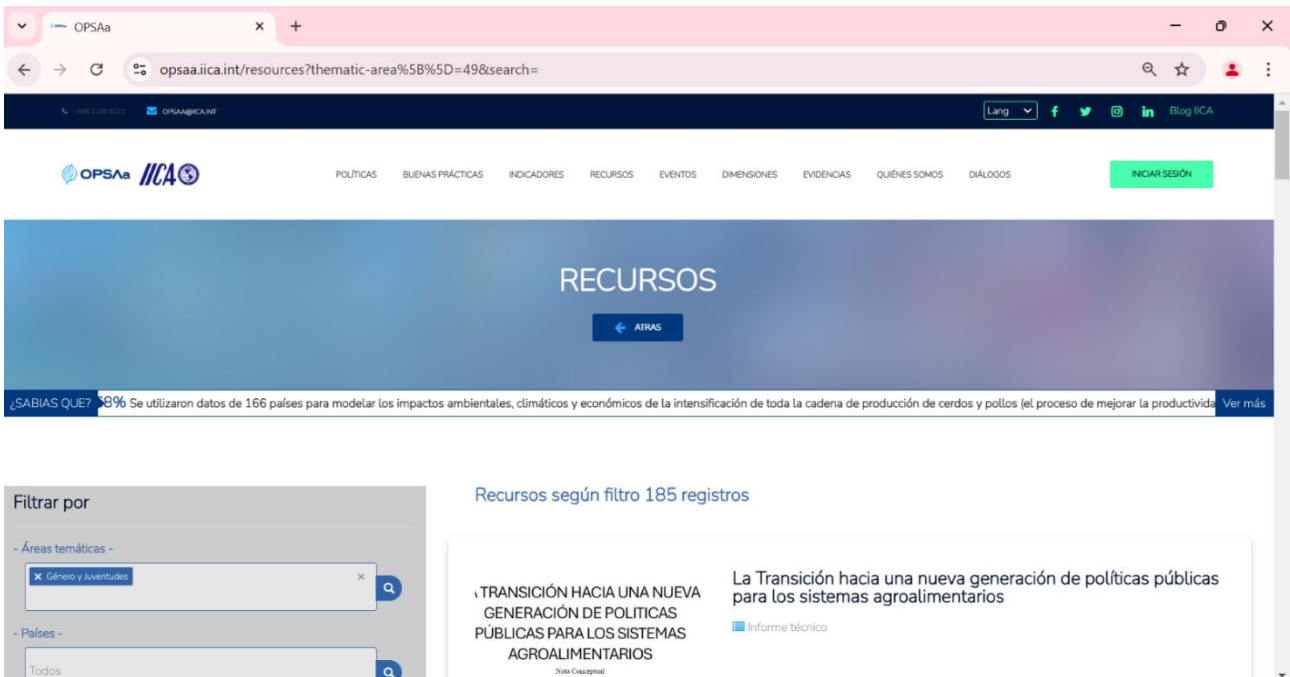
OPSAa

opsaa.iica.int/resources?thematic-area%5B%5D=49&search=

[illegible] OPSAA@IICA.INT

Lang

Blog IICA

OPSAa IICA

POLÍTICAS BUENAS PRÁCTICAS INDICADORES RECURSOS EVENTOS DIMENSIONES EVIDENCIAS QUIÉNES SOMOS DIÁLOGOS

INICIAR SESIÓN

RECURSOS

ATRAS

¿SABIAS QUE? 8% Se utilizaron datos de 166 países para modelar los impactos ambientales, climáticos y económicos de la intensificación de toda la cadena de producción de cerdos y pollos (el proceso de mejorar la productivida Ver más

Filtrar por

- Áreas temáticas -

Género y Juventudes

- Países -

Todos

Recursos según filtro 185 registros

TRANSICIÓN HACIA UNA NUEVA GENERACIÓN DE POLITICAS PÚBLICAS PARA LOS SISTEMAS AGROALIMENTARIOS

Nota Conceptual

La Transición hacia una nueva generación de políticas públicas para los sistemas agroalimentarios

Informe técnico